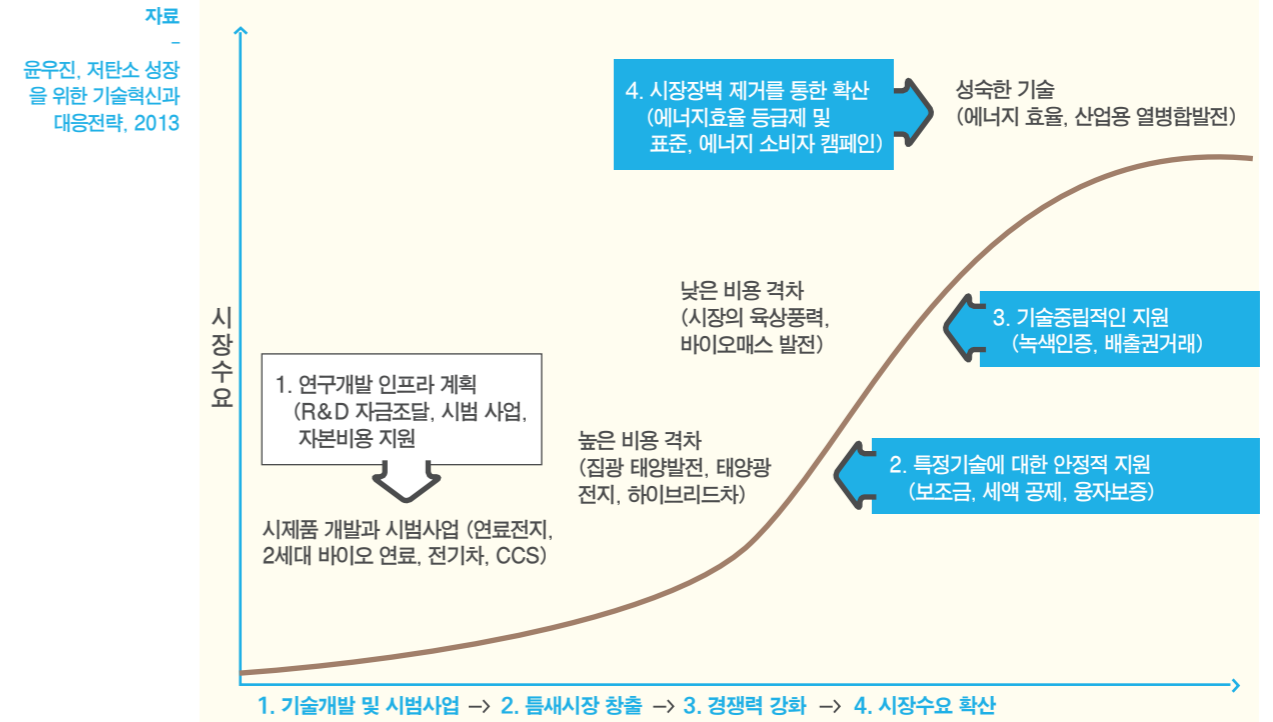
자료
–
윤우진, 저탄소 성장을 위한 기술혁신과 대응전략, 2013

4. 시장장벽 제거를 통한 확산
(에너지효율 등급제 및 표준, 에너지 소비자 캠페인)

성숙한 기술
(에너지 효율, 산업용 열병합발전)

낮은 비용 격차
(시장의 육상풍력, 바이오매스 발전)

3. 기술중립적인 지원
(녹색인증, 배출권거래)

시장수요

1. 연구개발 인프라 계획
(R&D 자금조달, 시범 사업, 자본비용 지원

높은 비용 격차
(집광 태양발전, 태양광 전지, 하이브리드차)

2. 특정기술에 대한 안정적 지원
(보조금, 세액 공제, 융자보증)

시제품 개발과 시범사업 (연료전지, 2세대 바이오 연료, 전기차, CCS)

1. 기술개발 및 시범사업 –> 2. 틈새시장 창출 –> 3. 경쟁력 강화 –> 4. 시장수요 확산